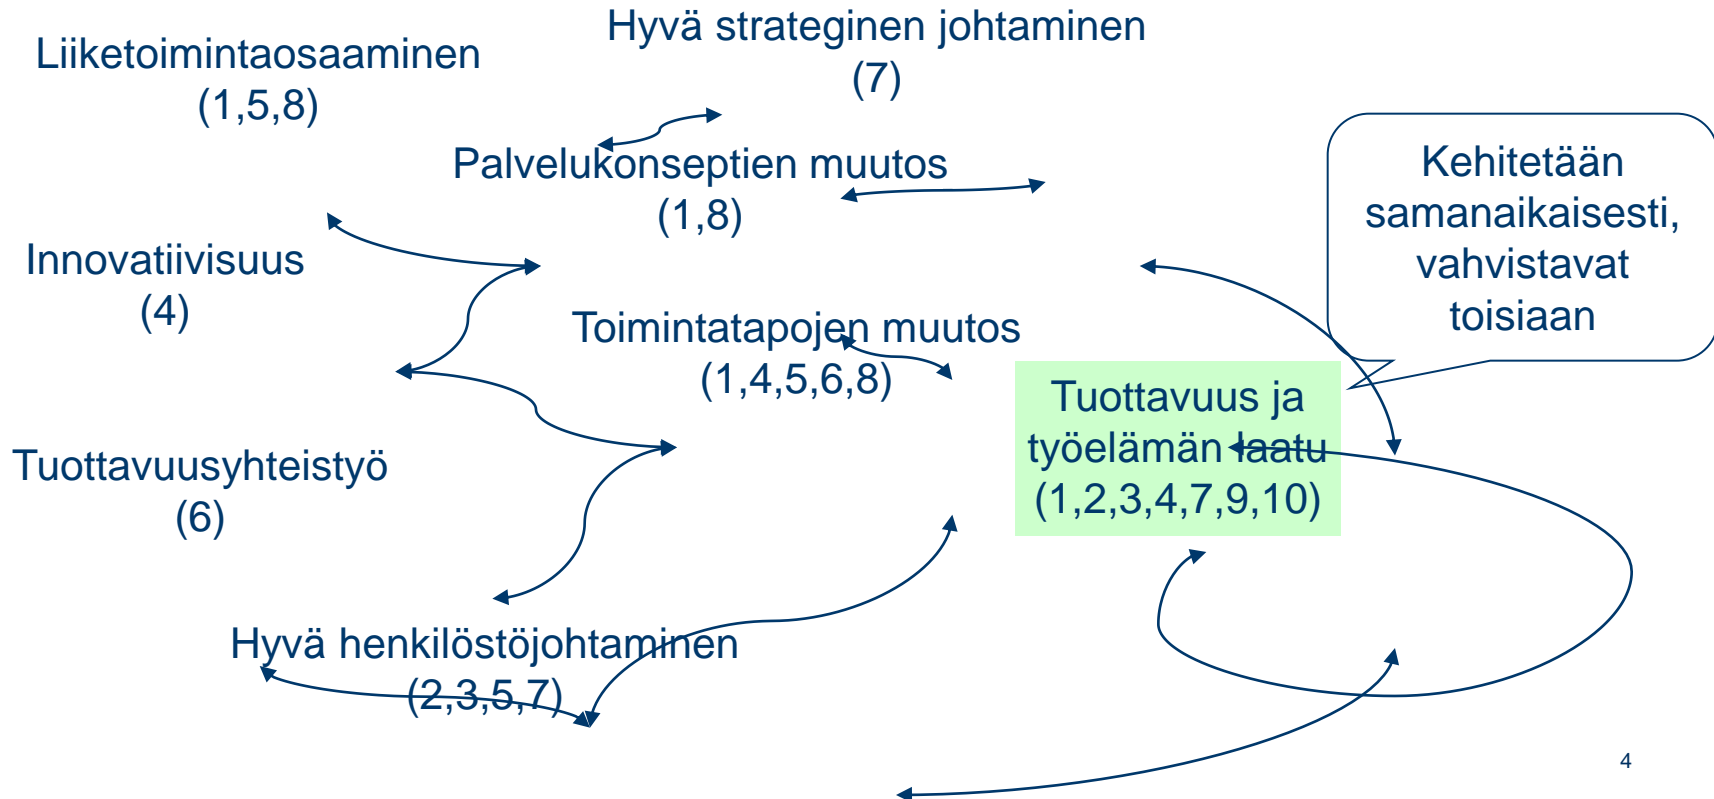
Liiketoimintaosaaminen
(1,5,8)

Hyvä strateginen johtaminen
(7)

Palvelukonseptien muutos
(1,8)

Kehitetään samanaikaisesti, vahvistavat toisiaan

Innovatiivisuus
(4)

Toimintatapojen muutos
(1,4,5,6,8)

Tuottavuus ja työelämän laatu
(1,2,3,4,7,9,10)

Tuottavuusyhteistyö
(6)

Hyvä henkilöstöjohtaminen
(2,3,5,7)

4